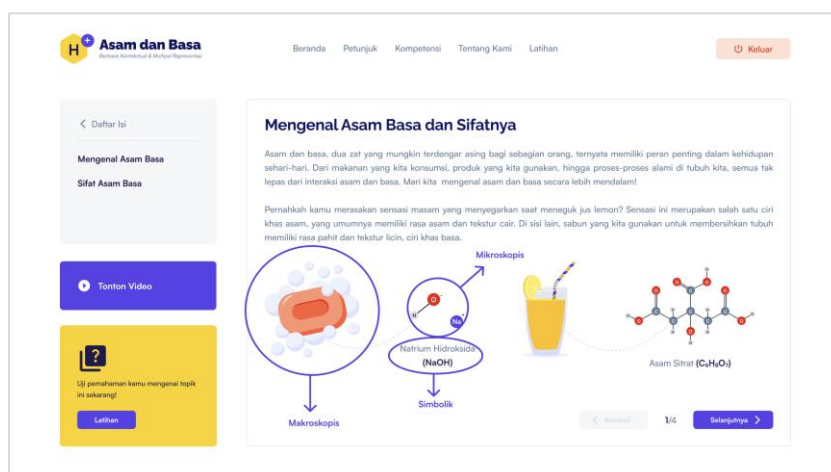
H⁺ Asam dan Basa
Berbasis Kontekstual & Multipel Representasi

Beranda Petunjuk Kompetensi Tentang Kami Latihan

Keluar

< Daftar Isi

Mengenal Asam Basa

Sifat Asam Basa

Tonton Video

Uji pemahaman kamu mengenai topik ini sekarang!

Latihan

Mengenal Asam Basa dan Sifatnya

Asam dan basa, dua zat yang mungkin terdengar asing bagi sebagian orang, ternyata memiliki peran penting dalam kehidupan sehari-hari. Dari makanan yang kita konsumsi, produk yang kita gunakan, hingga proses-proses alami di tubuh kita, semua tak lepas dari interaksi asam dan basa. Mari kita mengenal asam dan basa secara lebih mendalam!

Pernahkah kamu merasakan sensasi masam yang menyegarkan saat meneguk jus lemon? Sensasi ini merupakan salah satu ciri khas asam, yang umumnya memiliki rasa asam dan tekstur cair. Di sisi lain, sabun yang kita gunakan untuk membersihkan tubuh memiliki rasa pahit dan tekstur licin, ciri khas basa.

Mikroskopis

O H Na

Natrium Hidroksida (NaOH)

Simbolik

Makroskopis

Asam Sitrat ($C_6H_8O_7$)

< Kembali 1/4 Selanjutnya >